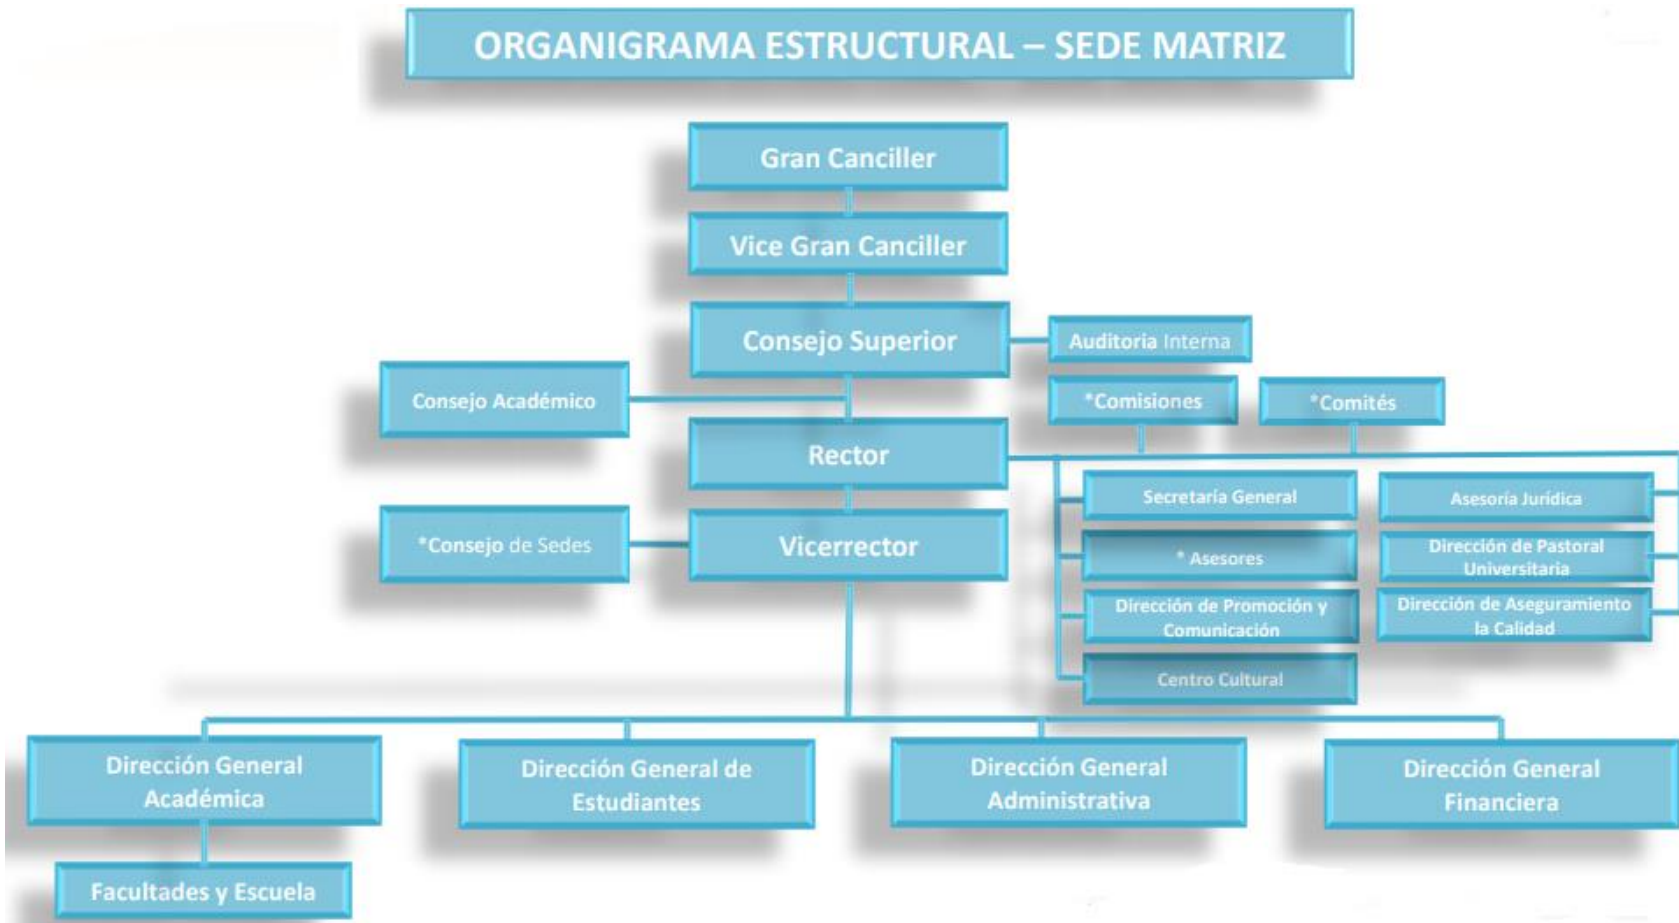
ORGANIGRAMA ESTRUCTURAL – SEDE MATRIZ

Gran Canciller

Vice Gran Canciller

Consejo Superior

Auditoria Interna

Consejo Académico

*Comisiones

*Comités

Rector

Secretaría General

Asesoría Jurídica

*Consejo de Sedes

Vicerrector

* Asesores

Dirección de Pastoral Universitaria

Dirección de Promoción y Comunicación

Dirección de Aseguramiento la Calidad

Centro Cultural

Dirección General Académica

Dirección General de Estudiantes

Dirección General Administrativa

Dirección General Financiera

Facultades y Escuela